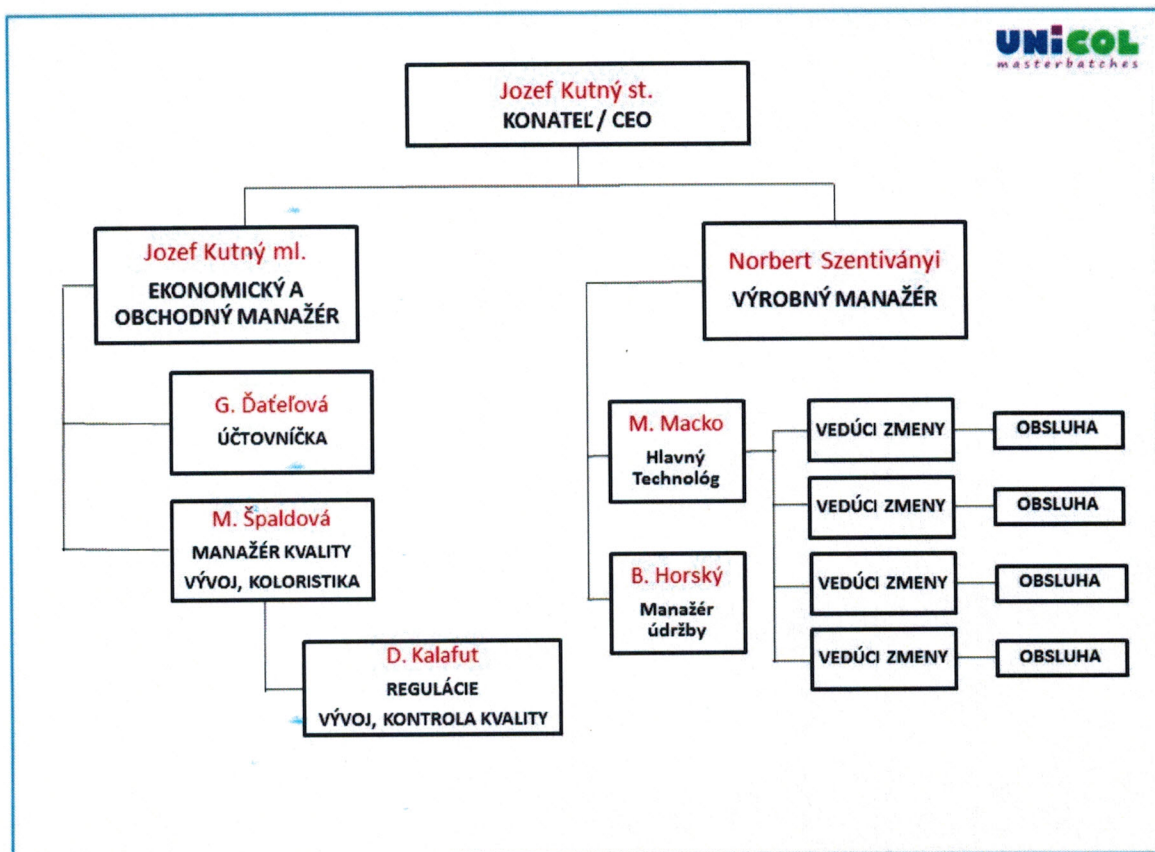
UNICOL
masterbatches

Jozef Kutný st.
KONATEĽ / CEO

Jozef Kutný ml.
EKONOMICKÝ A OBCHODNÝ MANAŽÉR

G. Ďaťeľová
ÚČTOVNÍČKA

M. Špaldová
MANAŽÉR KVALITY
VÝVOJ, KOLORISTIKA

D. Kalafut
REGULÁCIE
VÝVOJ, KONTROLA KVALITY

Norbert Szentiványi
VÝROBNÝ MANAŽÉR

M. Macko
Hlavný Technológ

B. Horský
Manažér údržby

VEDÚCI ZMENY
OBSLUHA

VEDÚCI ZMENY
OBSLUHA

VEDÚCI ZMENY
OBSLUHA

VEDÚCI ZMENY
OBSLUHA